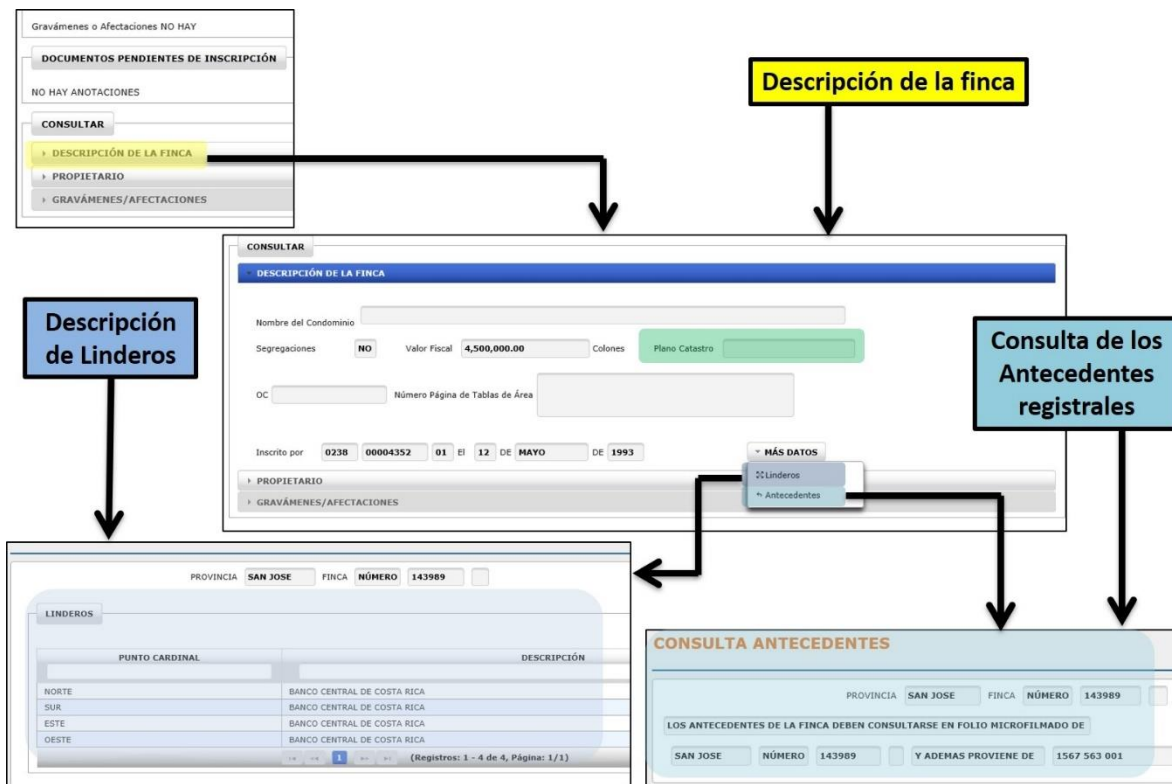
Gravámenes o Afectaciones NO HAY

DOCUMENTOS PENDIENTES DE INSCRIPCIÓN

NO HAY ANOTACIONES

CONSULTAR

DESCRIPCIÓN DE LA FINCA

PROPIETARIO

GRAVÁMENES/AFECTACIONES

Descripción de la finca

CONSULTAR

DESCRIPCIÓN DE LA FINCA

Nombre del Condominio

Segregaciones NO Valor Fiscal 4,500,000.00 Colones Plano Catastro

OC Número Página de Tablas de Área

Inscrito por 0238 00004352 01 El 12 DE MAYO DE 1993

MÁS DATOS

Linderos

Antecedentes

PROPIETARIO

GRAVÁMENES/AFECTACIONES

Descripción de Linderos

Consulta de los Antecedentes registrales

PROVINCIA SAN JOSE FINCA NÚMERO 143989

LINDEROS

| PUNTO CARDINAL | DESCRIPCIÓN |
|---|---|
| NORTE | BANCO CENTRAL DE COSTA RICA |
| SUR | BANCO CENTRAL DE COSTA RICA |
| ESTE | BANCO CENTRAL DE COSTA RICA |
| OESTE | BANCO CENTRAL DE COSTA RICA |

1 (Registros: 1 - 4 de 4, Página: 1/1)

CONSULTA ANTECEDENTES

PROVINCIA SAN JOSE FINCA NÚMERO 143989

LOS ANTECEDENTES DE LA FINCA DEBEN CONSULTARSE EN FOLIO MICROFILMADO DE

SAN JOSE NÚMERO 143989 Y ADEMAS PROVIENE DE 1567 563 001